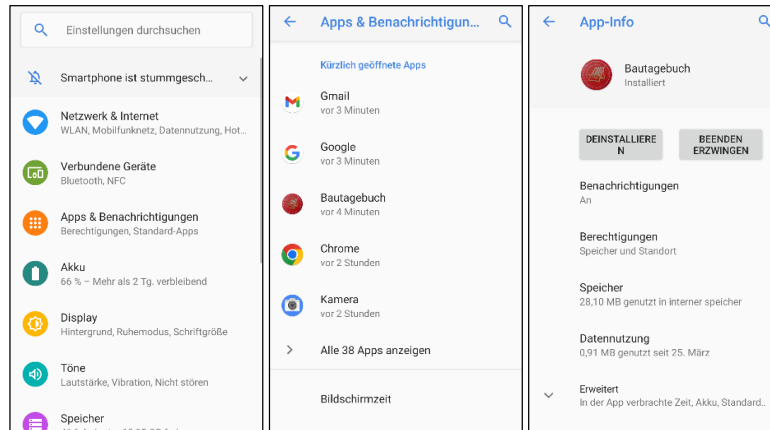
Einstellungen durchsuchen

Smartphone ist stummgesch...

Netzwerk & Internet
WLAN, Mobilfunknetz, Datennutzung, Hot...

Verbundene Geräte
Bluetooth, NFC

Apps & Benachrichtigungen
Berechtigungen, Standard-Apps

Akku
66 % – Mehr als 2 Tg. verbleibend

Display
Hintergrund, Ruhemodus, Schriftgröße

Töne
Lautstärke, Vibration, Nicht stören

Speicher
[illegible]

Apps & Benachrichtigun...

Kürzlich geöffnete Apps

Gmail
vor 3 Minuten

Google
vor 3 Minuten

Bautagebuch
vor 4 Minuten

Chrome
vor 2 Stunden

Kamera
vor 2 Stunden

Alle 38 Apps anzeigen

Bildschirmzeit

App-Info

Bautagebuch
Installiert

DEINSTALLIEREN

BEENDEN ERZWINGEN

Benachrichtigungen
An

Berechtigungen
Speicher und Standort

Speicher
28,10 MB genutzt in interner speicher

Datennutzung
0,91 MB genutzt seit 25. März

Erweitert
In der App verbrachte Zeit, Akku, Standard...